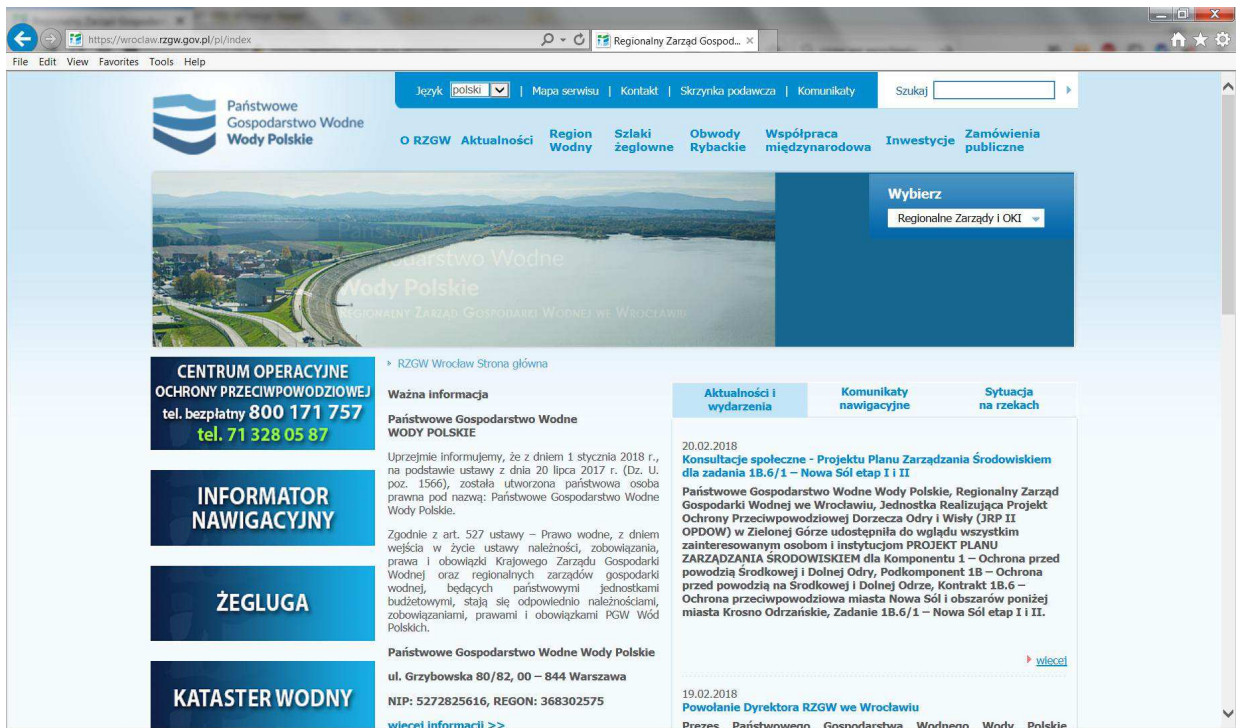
https://wroclaw.rzgw.gov.pl/pl/index
Regionalny Zarząd Gospod... ×
File Edit View Favorites Tools Help

Język polski | Mapa serwisu | Kontakt | Skrzynka podawcza | Komunikaty
Szukaj

Państwowe Gospodarstwo Wodne Wody Polskie

O RZGW Aktualności Region Wodny Szlaki żeglowne Obwody Rybackie Współpraca międzynarodowa Inwestycje Zamówienia publiczne

Państwowe Gospodarstwo Wodne Wody Polskie
Regionalny Zarząd Gospodarki Wodnej we Wrocławiu

Wybierz
Regionalne Zarządy i OKI

CENTRUM OPERACYJNE OCHRONY PRZECIWPOWODZIOWEJ tel. bezpłatny 800 171 757 tel. 71 328 05 87

INFORMATOR NAWIGACYJNY

ŻEGLUGA

KATASTER WODNY

RZGW Wrocław Strona główna

Ważna informacja

Państwowe Gospodarstwo Wodne WODY POLSKIE

Uprzejmie informujemy, że z dniem 1 stycznia 2018 r., na podstawie ustawy z dnia 20 lipca 2017 r. (Dz. U. poz. 1566), została utworzona państwowa osoba prawna pod nazwą: Państwowe Gospodarstwo Wodne Wody Polskie.

Zgodnie z art. 527 ustawy – Prawo wodne, z dniem wejścia w życie ustawy należności, zobowiązania, prawa i obowiązki Krajowego Zarządu Gospodarki Wodnej oraz regionalnych zarządów gospodarki wodnej, będących państwowymi jednostkami budżetowymi, stają się odpowiednio należnościami, zobowiązaniami, prawami i obowiązkami PGW Wód Polskich.

Państwowe Gospodarstwo Wodne Wody Polskie

ul. Grzybowska 80/82, 00 – 844 Warszawa

NIP: 5272825616, REGON: 368302575

więcej informacji >>

Aktualności i wydarzenia | Komunikaty nawigacyjne | Sytuacja na rzekach

20.02.2018
Konsultacje społeczne - Projektu Planu Zarządzania Środowiskiem dla zadania 1B.6/1 – Nowa Sól etap I i II

Państwowe Gospodarstwo Wodne Wody Polskie, Regionalny Zarząd Gospodarki Wodnej we Wrocławiu, Jednostka Realizująca Projekt Ochrony Przeciwpowodziowej Dorzecza Odry i Wisły (JRP II OPDOW) w Zielonej Górze udostępniła do wglądu wszystkim zainteresowanym osobom i instytucjom PROJEKT PLANU ZARZĄDZANIA ŚRODOWISKIEM dla Komponentu 1 – Ochrona przed powodzią Środkowej i Dolnej Odry, Podkomponent 1B – Ochrona przed powodzią na Środkowej i Dolnej Odrze, Kontrakt 1B.6 – Ochrona przeciwpowodziowa miasta Nowa Sól i obszarów poniżej miasta Krosno Odrzańskie, Zadanie 1B.6/1 – Nowa Sól etap I i II.

więcej

19.02.2018
Powołanie Dyrektora RZGW we Wrocławiu

Prezes Państwowego Gospodarstwa Wodnego Wody Polskie